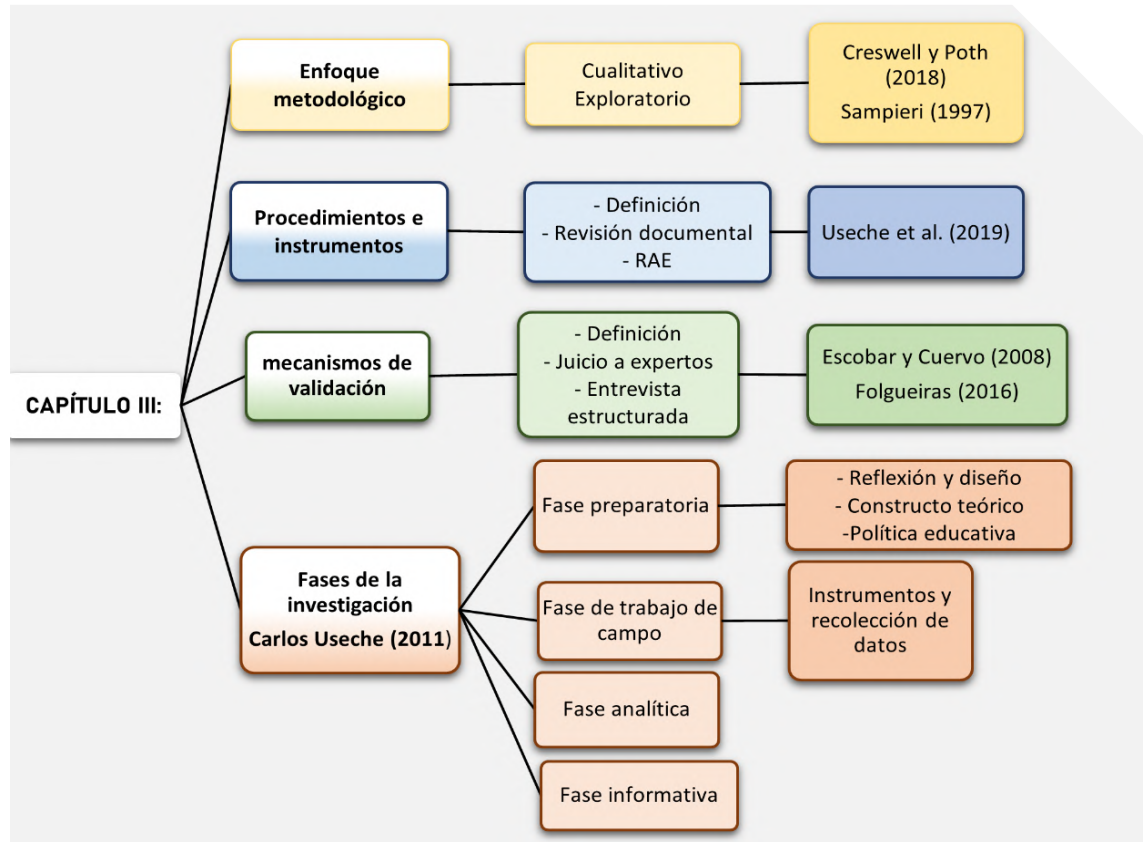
CAPÍTULO III:

Enfoque metodológico

Cualitativo
Exploratorio

Creswell y Poth (2018)
Sampieri (1997)

Procedimientos e instrumentos

- Definición
- Revisión documental
- RAE

Useche et al. (2019)

mecanismos de validación

- Definición
- Juicio a expertos
- Entrevista estructurada

Escobar y Cuervo (2008)
Folgueiras (2016)

Fases de la investigación
Carlos Useche (2011)

Fase preparatoria

- Reflexión y diseño
- Constructo teórico
-Política educativa

Fase de trabajo de campo

Instrumentos y recolección de datos

Fase analítica

Fase informativa